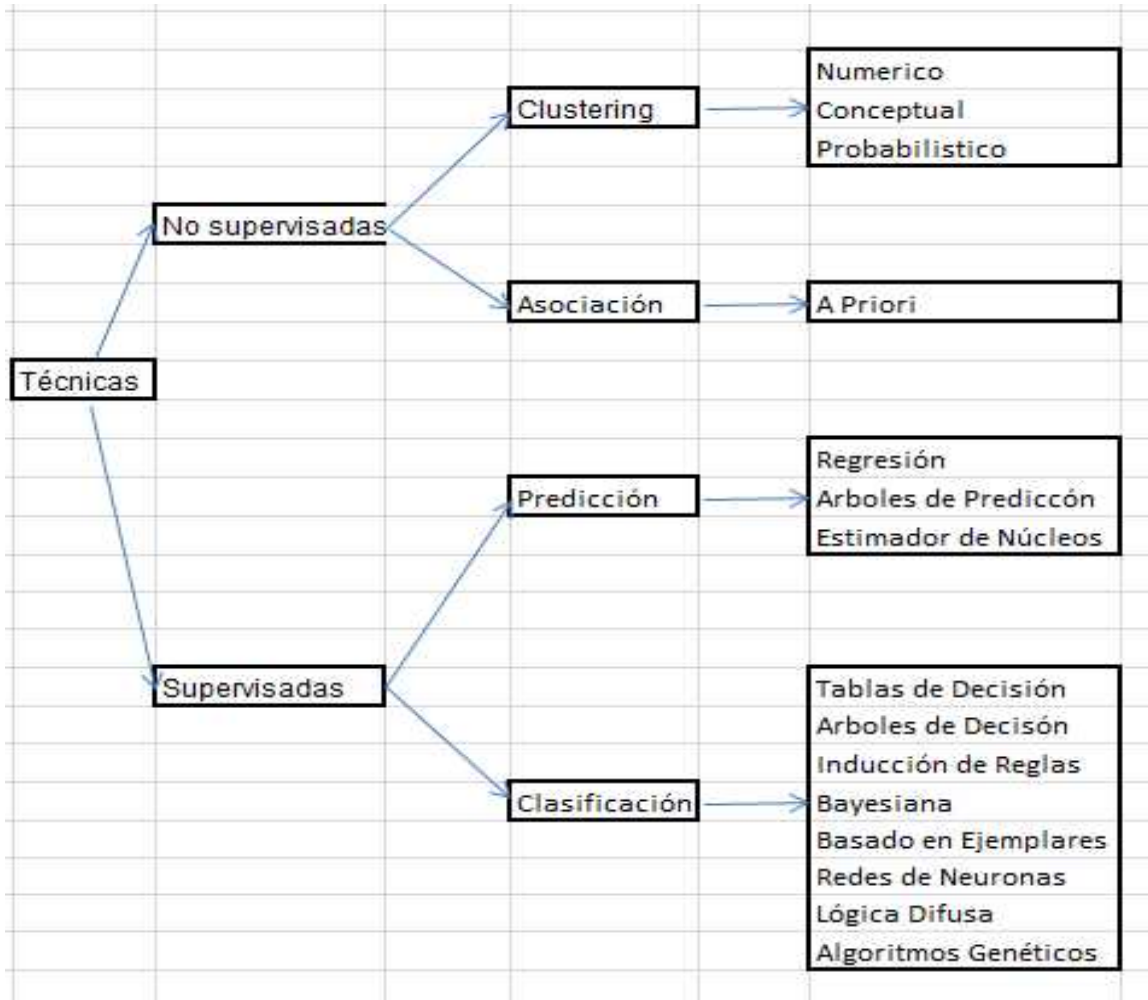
Técnicas

No supervisadas

Clustering

Numerico
Conceptual
Probabilistico

Asociación

A Priori

Supervisadas

Predicción

Regresión
Arboles de Prediccón
Estimador de Núcleos

Clasificación

Tablas de Decisión
Arboles de Decisón
Inducción de Reglas
Bayesiana
Basado en Ejemplares
Redes de Neuronas
Lógica Difusa
Algoritmos Genéticos